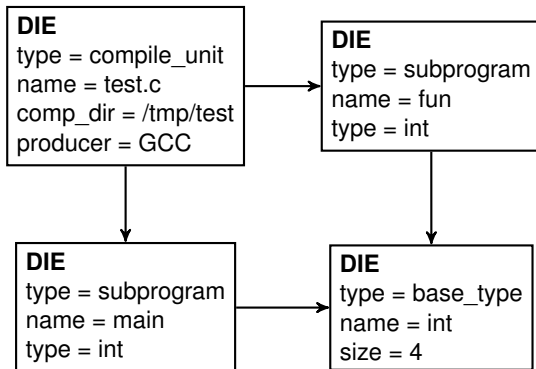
DIE
type = compile_unit
name = test.c
comp_dir = /tmp/test
producer = GCC

DIE
type = subprogram
name = fun
type = int

DIE
type = subprogram
name = main
type = int

DIE
type = base_type
name = int
size = 4